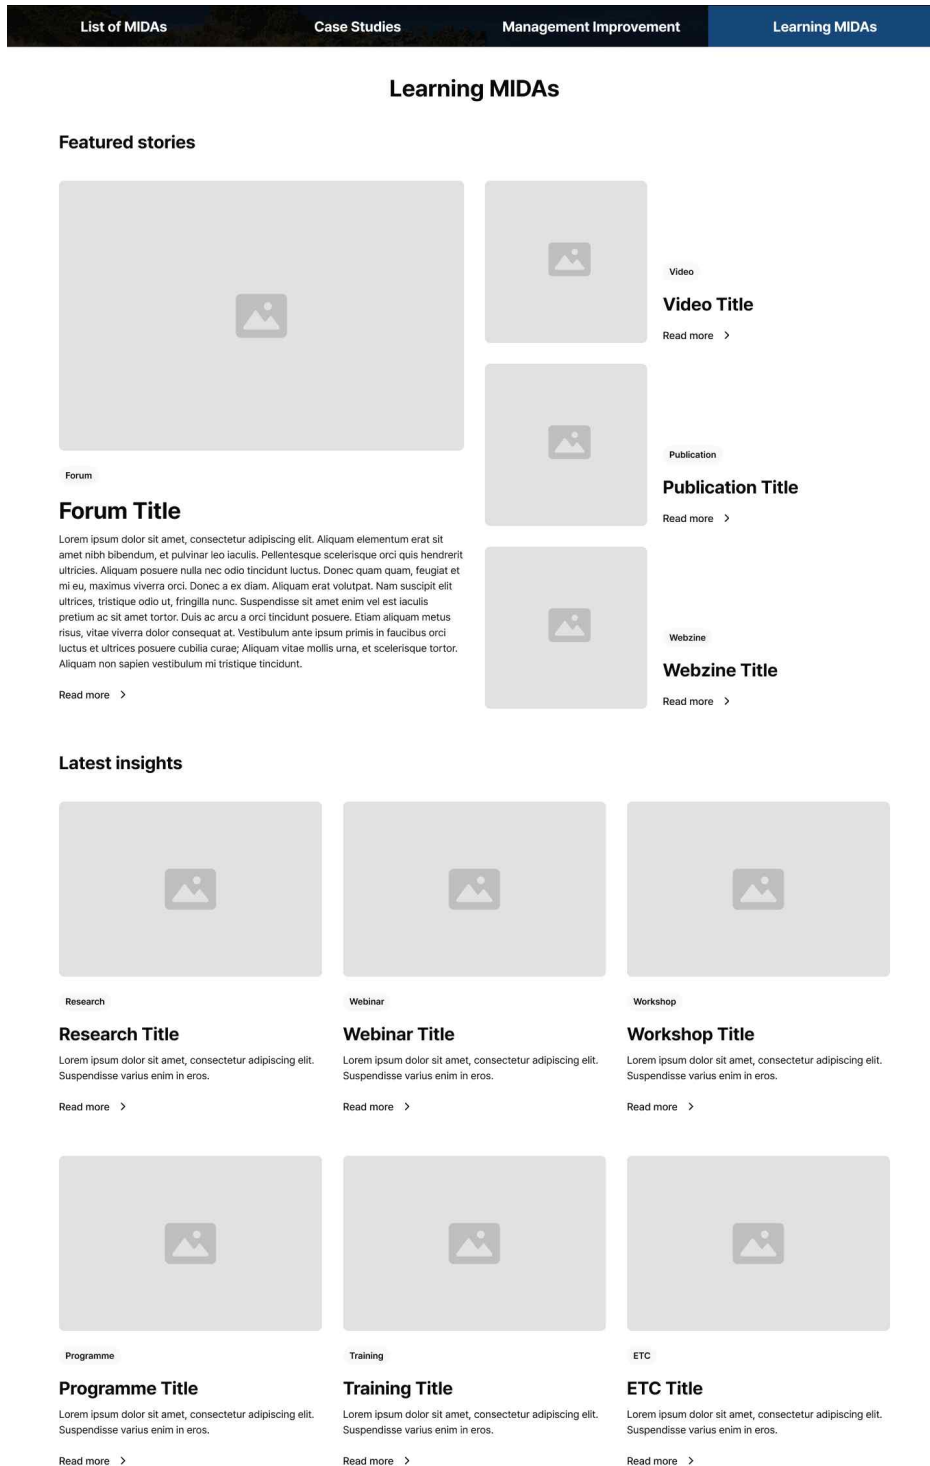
List of MIDAs | Case Studies | Management Improvement | Learning MIDAs

Learning MIDAs

Featured stories

Forum

Forum Title

Lorem ipsum dolor sit amet, consectetur adipiscing elit. Aliquam elementum erat sit amet nibh bibendum, et pulvinar leo iaculis. Pellentesque scelerisque orci quis hendrerit ultricies. Aliquam posuere nulla nec odio tincidunt luctus. Donec quam quam, feugiat et mi eu, maximus viverra orci. Donec a ex diam. Aliquam erat volutpat. Nam suscipit elit ultrices, tristique odio ut, fringilla nunc. Suspendisse sit amet enim vel est iaculis pretium ac sit amet tortor. Duis ac arcu a orci tincidunt posuere. Etiam aliquam metus risus, vitae viverra dolor consequat at. Vestibulum ante ipsum primis in faucibus orci luctus et ultrices posuere cubilia curae; Aliquam vitae mollis urna, et scelerisque tortor. Aliquam non sapien vestibulum mi tristique tincidunt.

Read more >

Video

Video Title

Read more >

Publication

Publication Title

Read more >

Webzine

Webzine Title

Read more >

Latest insights

Research

Research Title

Lorem ipsum dolor sit amet, consectetur adipiscing elit. Suspendisse varius enim in eros.

Read more >

Webinar

Webinar Title

Lorem ipsum dolor sit amet, consectetur adipiscing elit. Suspendisse varius enim in eros.

Read more >

Workshop

Workshop Title

Lorem ipsum dolor sit amet, consectetur adipiscing elit. Suspendisse varius enim in eros.

Read more >

Programme

Programme Title

Lorem ipsum dolor sit amet, consectetur adipiscing elit. Suspendisse varius enim in eros.

Read more >

Training

Training Title

Lorem ipsum dolor sit amet, consectetur adipiscing elit. Suspendisse varius enim in eros.

Read more >

ETC

ETC Title

Lorem ipsum dolor sit amet, consectetur adipiscing elit. Suspendisse varius enim in eros.

Read more >